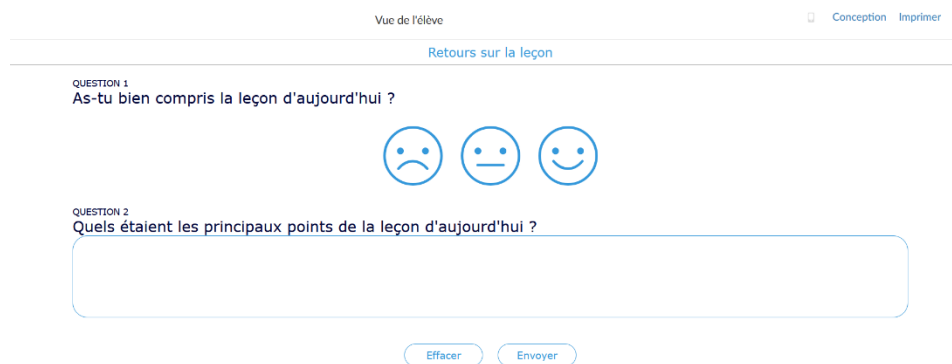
Vue de l'élève

Conception Imprimer

Retours sur la leçon

QUESTION 1
As-tu bien compris la leçon d'aujourd'hui ?

QUESTION 2
Quels étaient les principaux points de la leçon d'aujourd'hui ?

Effacer Envoyer